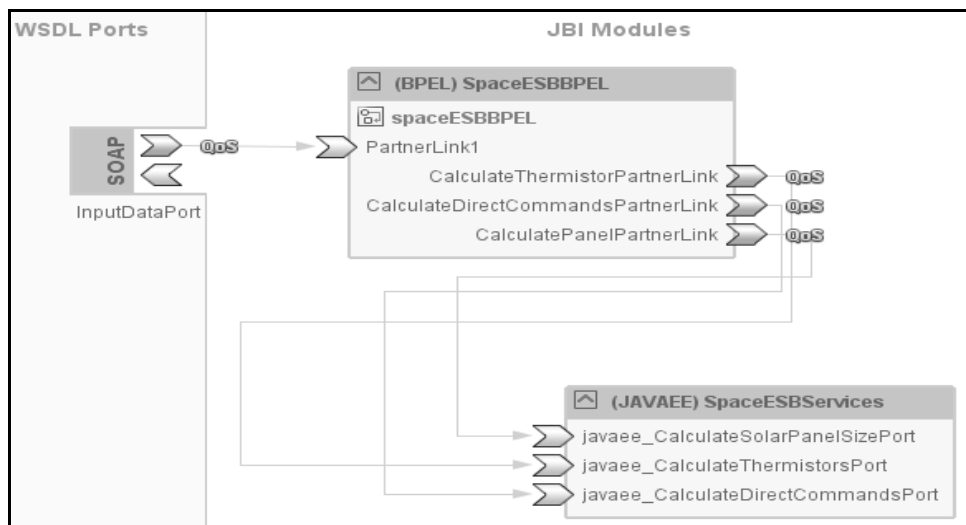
WSDL Ports

JBI Modules

SOAP

QoS

InputDataPort

(BPEL) SpaceESBBPEL

spaceESBBPEL

PartnerLink1

CalculateThermistorPartnerLink

QoS

CalculateDirectCommandsPartnerLink

QoS

CalculatePanelPartnerLink

QoS

(JAVAEE) SpaceESBServices

javaee_CalculateSolarPanelSizePort

javaee_CalculateThermistorsPort

javaee_CalculateDirectCommandsPort